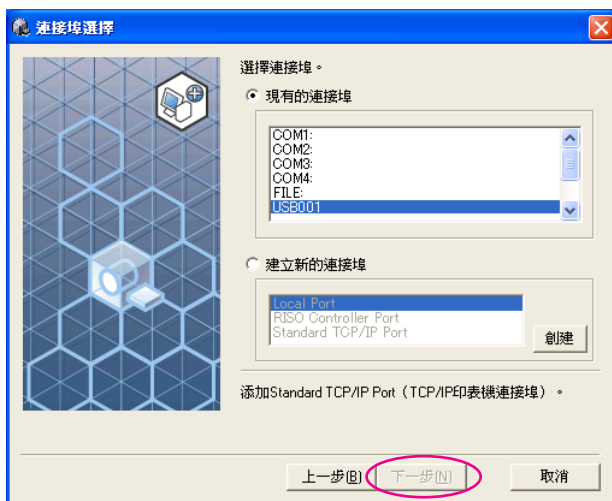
連接埠選擇

選擇連接埠。

現有的連接埠

COM1:
COM2:
COM3:
COM4:
FILE:
USB001

建立新的連接埠

Local Port
RISO Controller Port
Standard TCP/IP Port

創建

添加Standard TCP/IP Port（TCP/IP印表機連接埠）。

上一步(B)
下一步(N)
取消